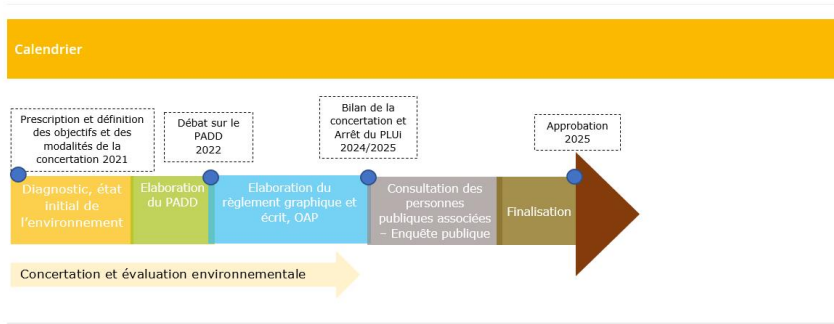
Calendrier

Prescription et définition des objectifs et des modalités de la concertation 2021

Débat sur le PADD 2022

Bilan de la concertation et Arrêt du PLUi 2024/2025

Approbation 2025

Diagnostic, état initial de l'environnement

Elaboration du PADD

Elaboration du règlement graphique et écrit, OAP

Consultation des personnes publiques associées – Enquête publique

Finalisation

Concertation et évaluation environnementale